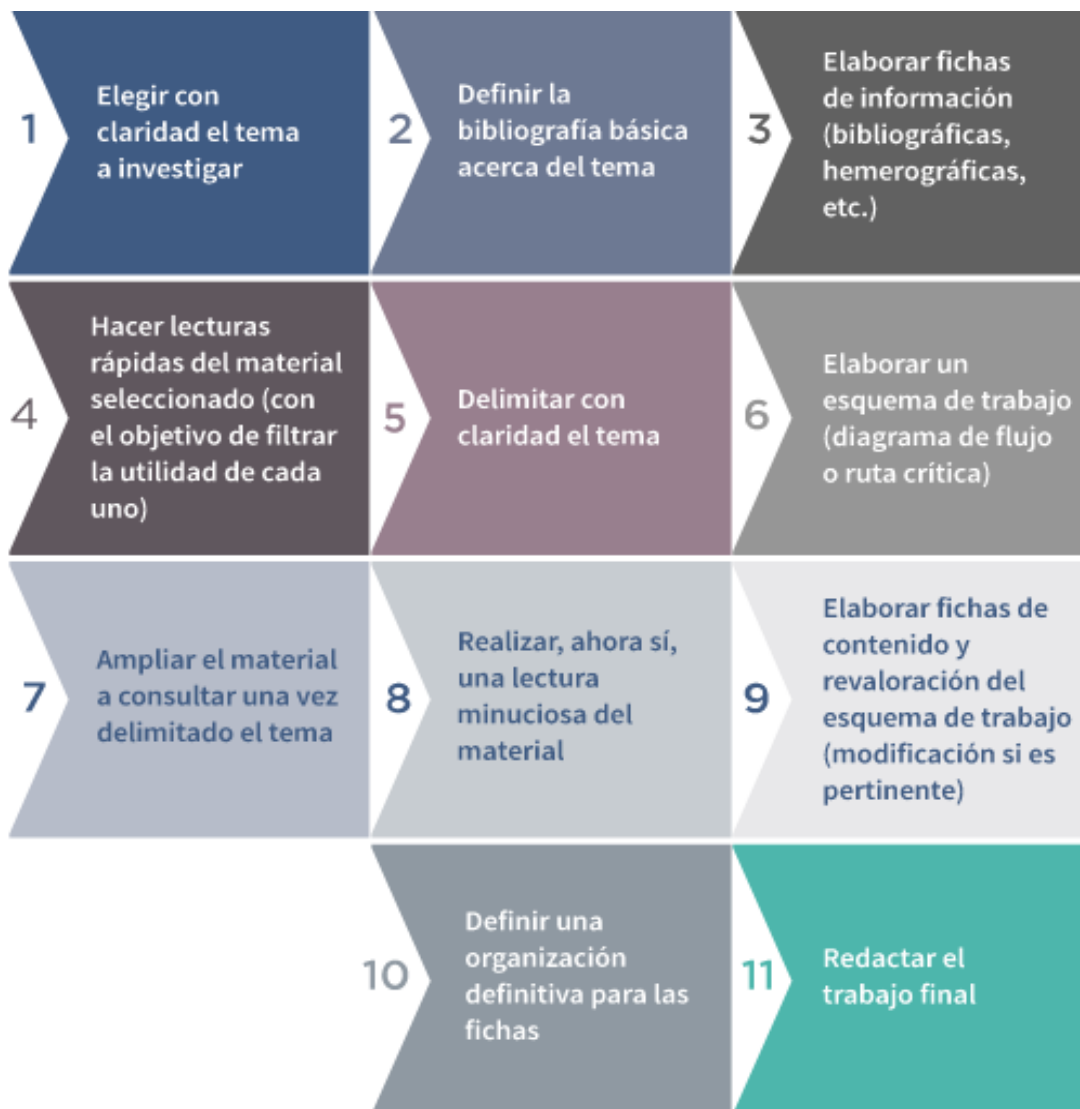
1
Elegir con claridad el tema a investigar

2
Definir la bibliografía básica acerca del tema

3
Elaborar fichas de información (bibliográficas, hemerográficas, etc.)

4
Hacer lecturas rápidas del material seleccionado (con el objetivo de filtrar la utilidad de cada uno)

5
Delimitar con claridad el tema

6
Elaborar un esquema de trabajo (diagrama de flujo o ruta crítica)

7
Ampliar el material a consultar una vez delimitado el tema

8
Realizar, ahora sí, una lectura minuciosa del material

9
Elaborar fichas de contenido y revaloración del esquema de trabajo (modificación si es pertinente)

10
Definir una organización definitiva para las fichas

11
Redactar el trabajo final